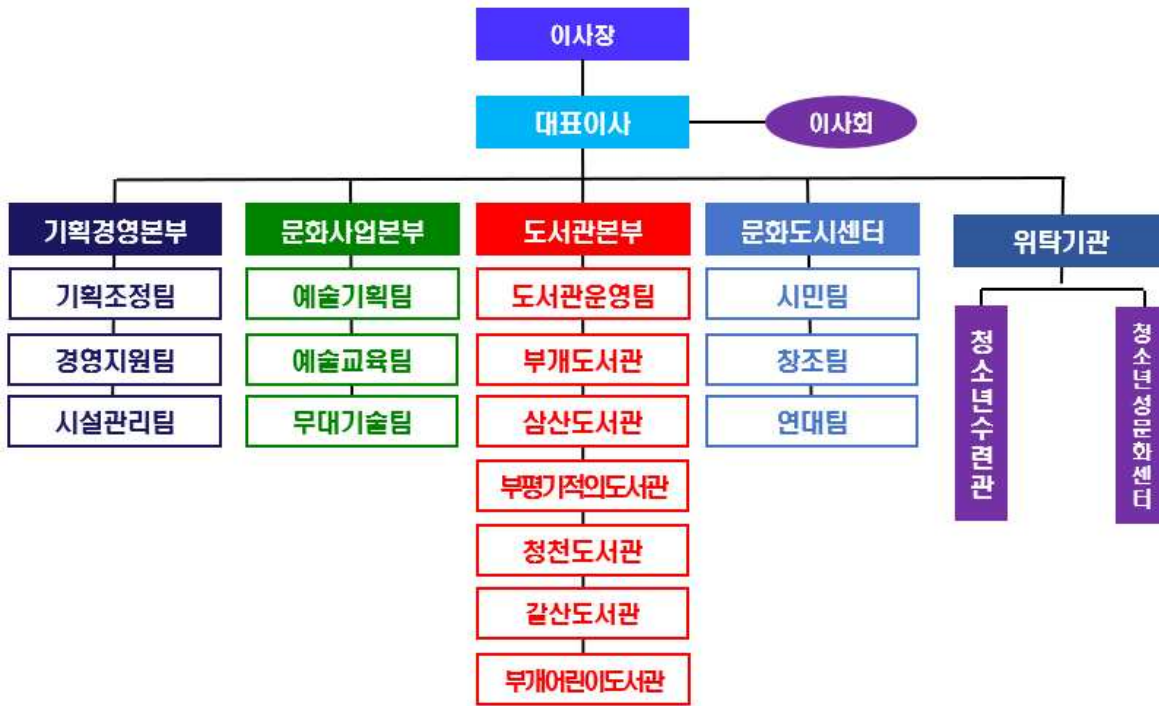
이사장

대표이사

이사회

기획경영본부
기획조정팀
경영지원팀
시설관리팀

문화사업본부
예술기획팀
예술교육팀
무대기술팀

도서관본부
도서관운영팀
부개도서관
삼산도서관
부평기적의도서관
청천도서관
갈산도서관
부개어린이도서관

문화도시센터
시민팀
창조팀
연대팀

위탁기관
청소년수련관
청소년성문화센터